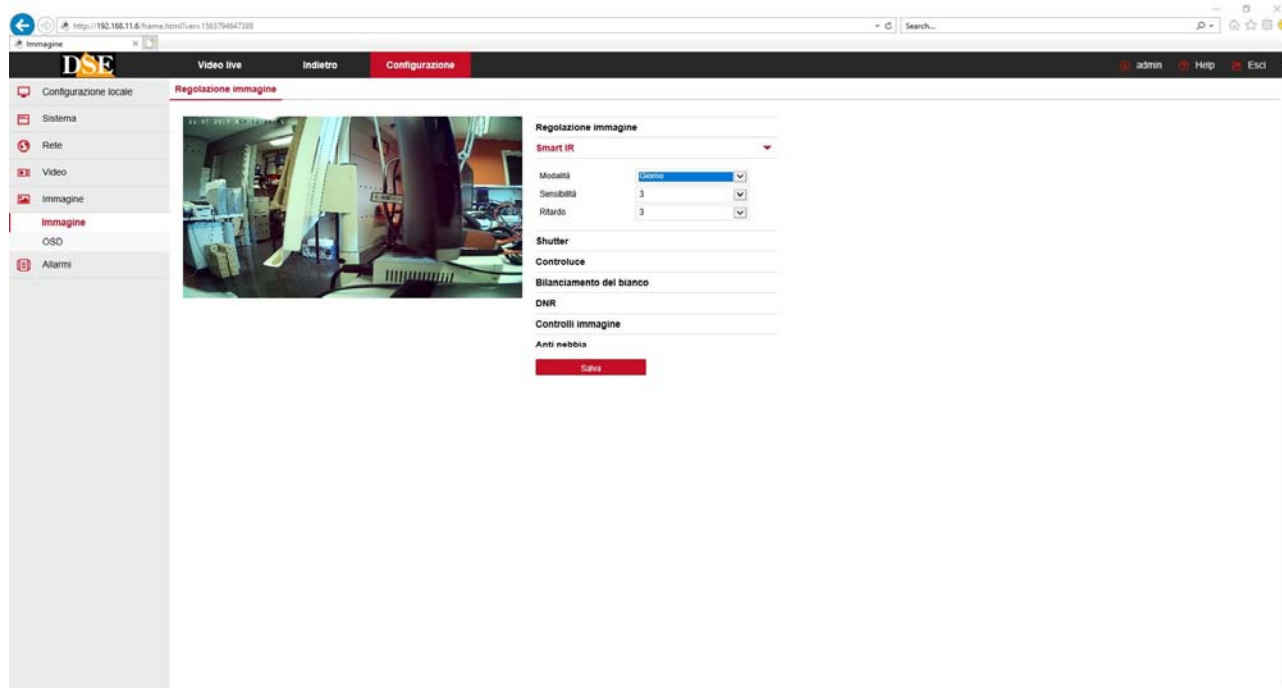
http://192.168.11.6/frame.html?ver=1563794647388
Search...
Immagine

DSE
Video live
Indietro
Configurazione
admin
Help
Esci

Configurazione locale
Sistema
Rete
Video
Immagine
Immagine
OSD
Allarmi

Regolazione immagine

Regolazione immagine
Smart IR
Modalità
Giorno
Sensibilità
3
Ritardo
3
Shutter
Controluce
Bilanciamento del bianco
DNR
Controlli immagine
Anti nebbia
Salva